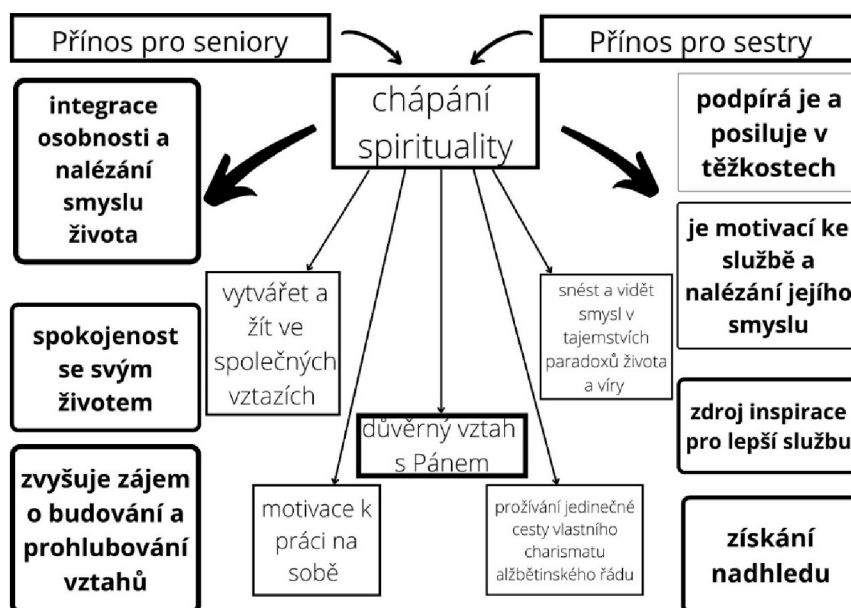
Přínos pro seniory

Přínos pro sestry

chápání spirituality

integrace osobnosti a nalézání smyslu života

spokojenost se svým životem

zvyšuje zájem o budování a prohlubování vztahů

vytvářet a žít ve společných vztazích

důvěrný vztah s Pánem

motivace k práci na sobě

snést a vidět smysl v tajemstvích paradoxů života a víry

prožívání jedinečné cesty vlastního charismatu alžbětinského řádu

podpírá je a posiluje v těžkostech

je motivací ke službě a nalézání jejího smyslu

zdroj inspirace pro lepší službu

získání nadhledu